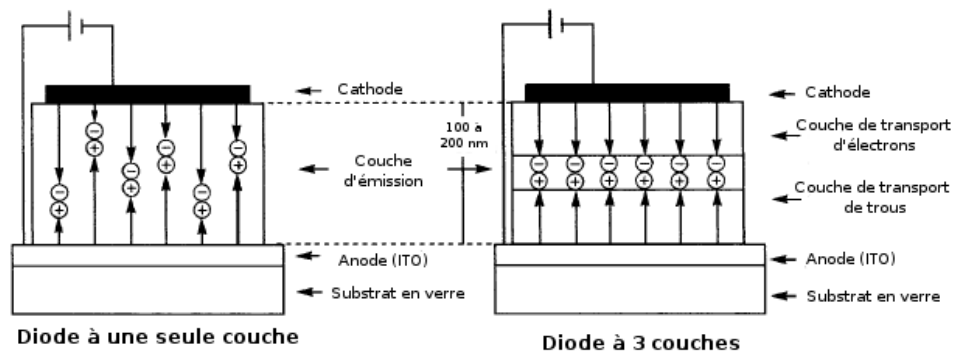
Cathode

100 à 200 nm

Couche d'émission

Anode (ITO)

Substrat en verre

Diode à une seule couche

Cathode

Couche de transport d'électrons

Couche de transport de trous

Anode (ITO)

Substrat en verre

Diode à 3 couches